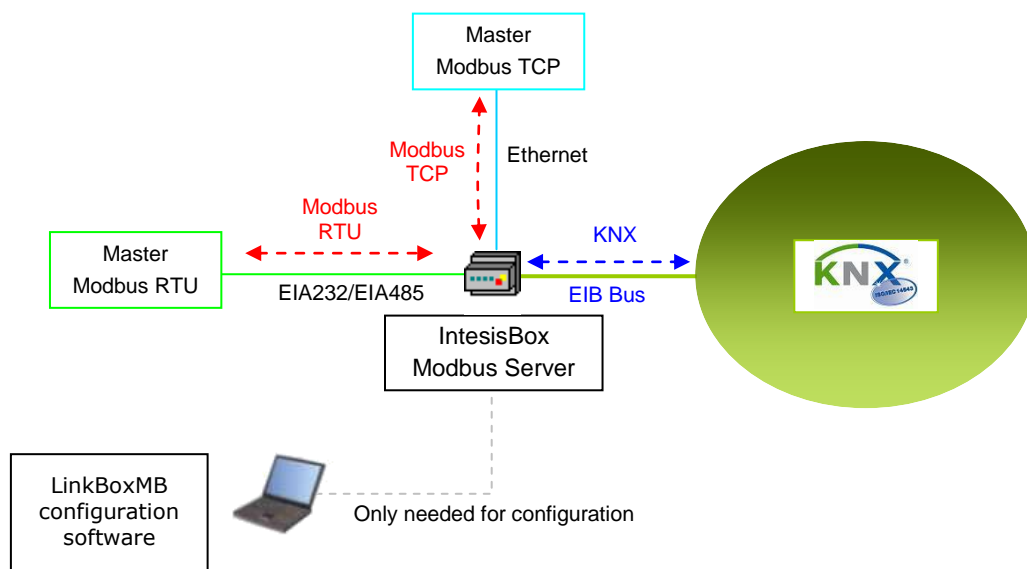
Master
Modbus TCP

Modbus
TCP

Ethernet

Modbus
RTU

Master
Modbus RTU

EIA232/EIA485

KNX

EIB Bus

KNX
ISO/IEC 14543

IntesisBox
Modbus Server

LinkBoxMB
configuration
software

Only needed for configuration